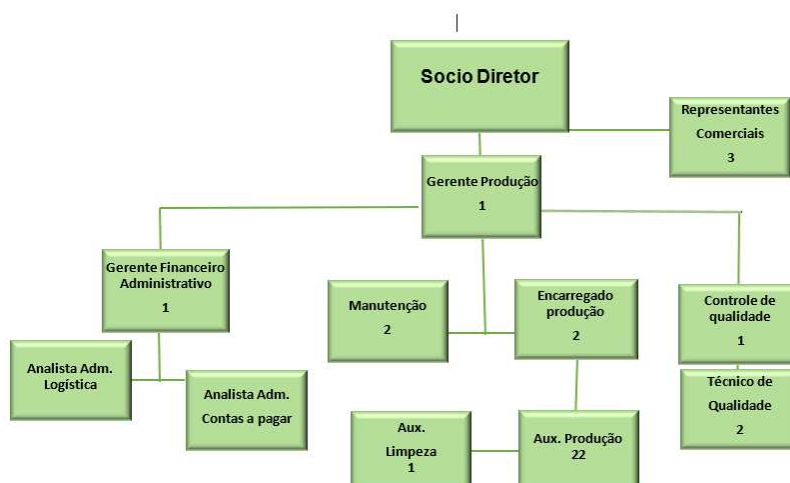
Socio Diretor

Representantes
Comerciais
3

Gerente Produção
1

Gerente Financeiro
Administrativo
1

Manutenção
2

Encarregado
produção
2

Controle de
qualidade
1

Analista Adm.
Logística

Analista Adm.
Contas a pagar

Técnico de
Qualidade
2

Aux.
Limpeza
1

Aux. Produção
22